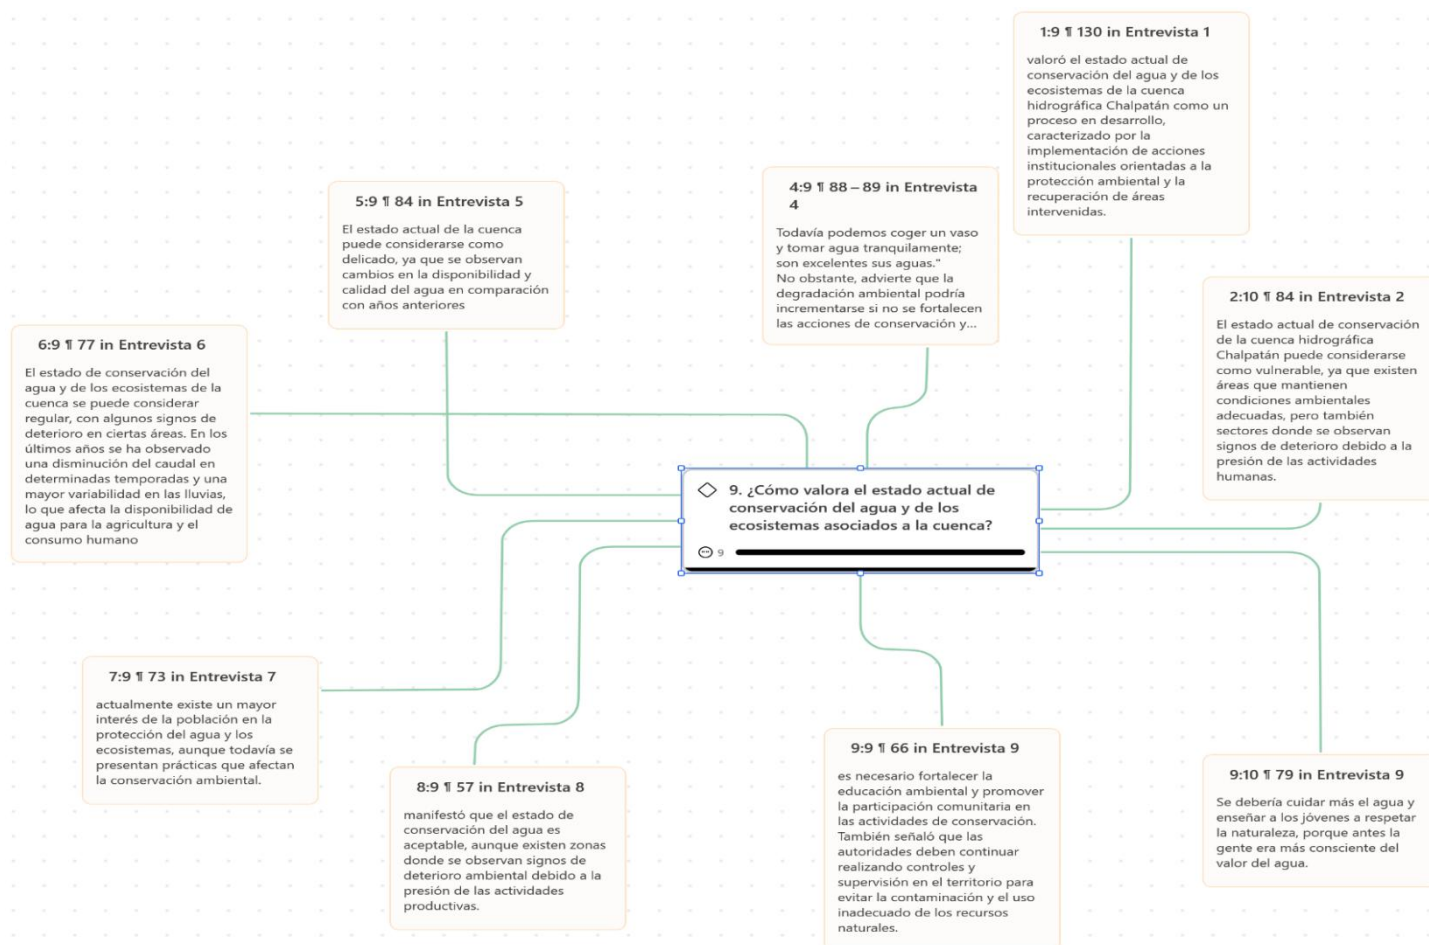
1:9 ¶ 130 in Entrevista 1

valoró el estado actual de conservación del agua y de los ecosistemas de la cuenca hidrográfica Chalpatán como un proceso en desarrollo, caracterizado por la implementación de acciones institucionales orientadas a la protección ambiental y la recuperación de áreas intervenidas.

5:9 ¶ 84 in Entrevista 5

El estado actual de la cuenca puede considerarse como delicado, ya que se observan cambios en la disponibilidad y calidad del agua en comparación con años anteriores

4:9 ¶ 88 – 89 in Entrevista 4

Todavía podemos coger un vaso y tomar agua tranquilamente; son excelentes sus aguas." No obstante, advierte que la degradación ambiental podría incrementarse si no se fortalecen las acciones de conservación y...

6:9 ¶ 77 in Entrevista 6

El estado de conservación del agua y de los ecosistemas de la cuenca se puede considerar regular, con algunos signos de deterioro en ciertas áreas. En los últimos años se ha observado una disminución del caudal en determinadas temporadas y una mayor variabilidad en las lluvias, lo que afecta la disponibilidad de agua para la agricultura y el consumo humano

2:10 ¶ 84 in Entrevista 2

El estado actual de conservación de la cuenca hidrográfica Chalpatán puede considerarse como vulnerable, ya que existen áreas que mantienen condiciones ambientales adecuadas, pero también sectores donde se observan signos de deterioro debido a la presión de las actividades humanas.

9. ¿Cómo valora el estado actual de conservación del agua y de los ecosistemas asociados a la cuenca?

9

7:9 ¶ 73 in Entrevista 7

actualmente existe un mayor interés de la población en la protección del agua y los ecosistemas, aunque todavía se presentan prácticas que afectan la conservación ambiental.

9:9 ¶ 66 in Entrevista 9

es necesario fortalecer la educación ambiental y promover la participación comunitaria en las actividades de conservación. También señaló que las autoridades deben continuar realizando controles y supervisión en el territorio para evitar la contaminación y el uso inadecuado de los recursos naturales.

8:9 ¶ 57 in Entrevista 8

manifestó que el estado de conservación del agua es aceptable, aunque existen zonas donde se observan signos de deterioro ambiental debido a la presión de las actividades productivas.

9:10 ¶ 79 in Entrevista 9

Se debería cuidar más el agua y enseñar a los jóvenes a respetar la naturaleza, porque antes la gente era más consciente del valor del agua.